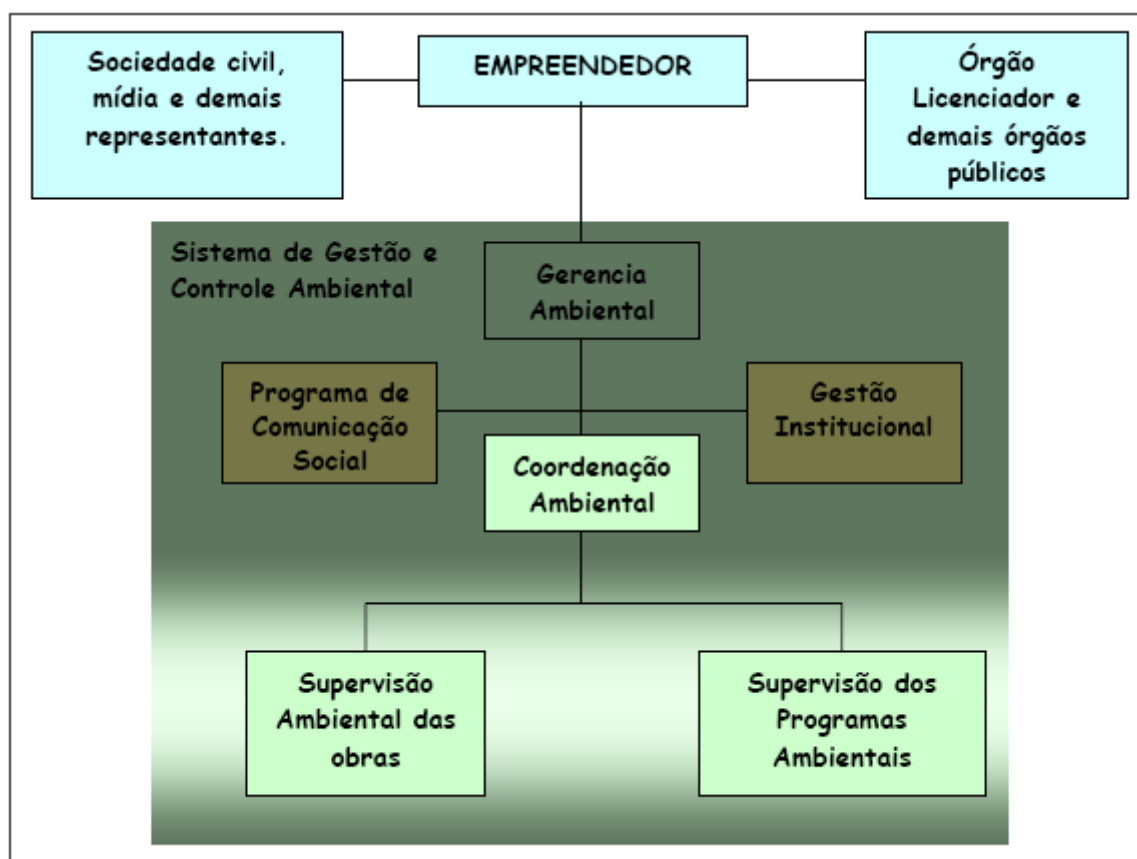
Sociedade civil, mídia e demais representantes.

EMPREENDEDOR

Órgão Licenciador e demais órgãos públicos

Sistema de Gestão e Controle Ambiental

Gerencia Ambiental

Programa de Comunicação Social

Gestão Institucional

Coordenação Ambiental

Supervisão Ambiental das obras

Supervisão dos Programas Ambientais